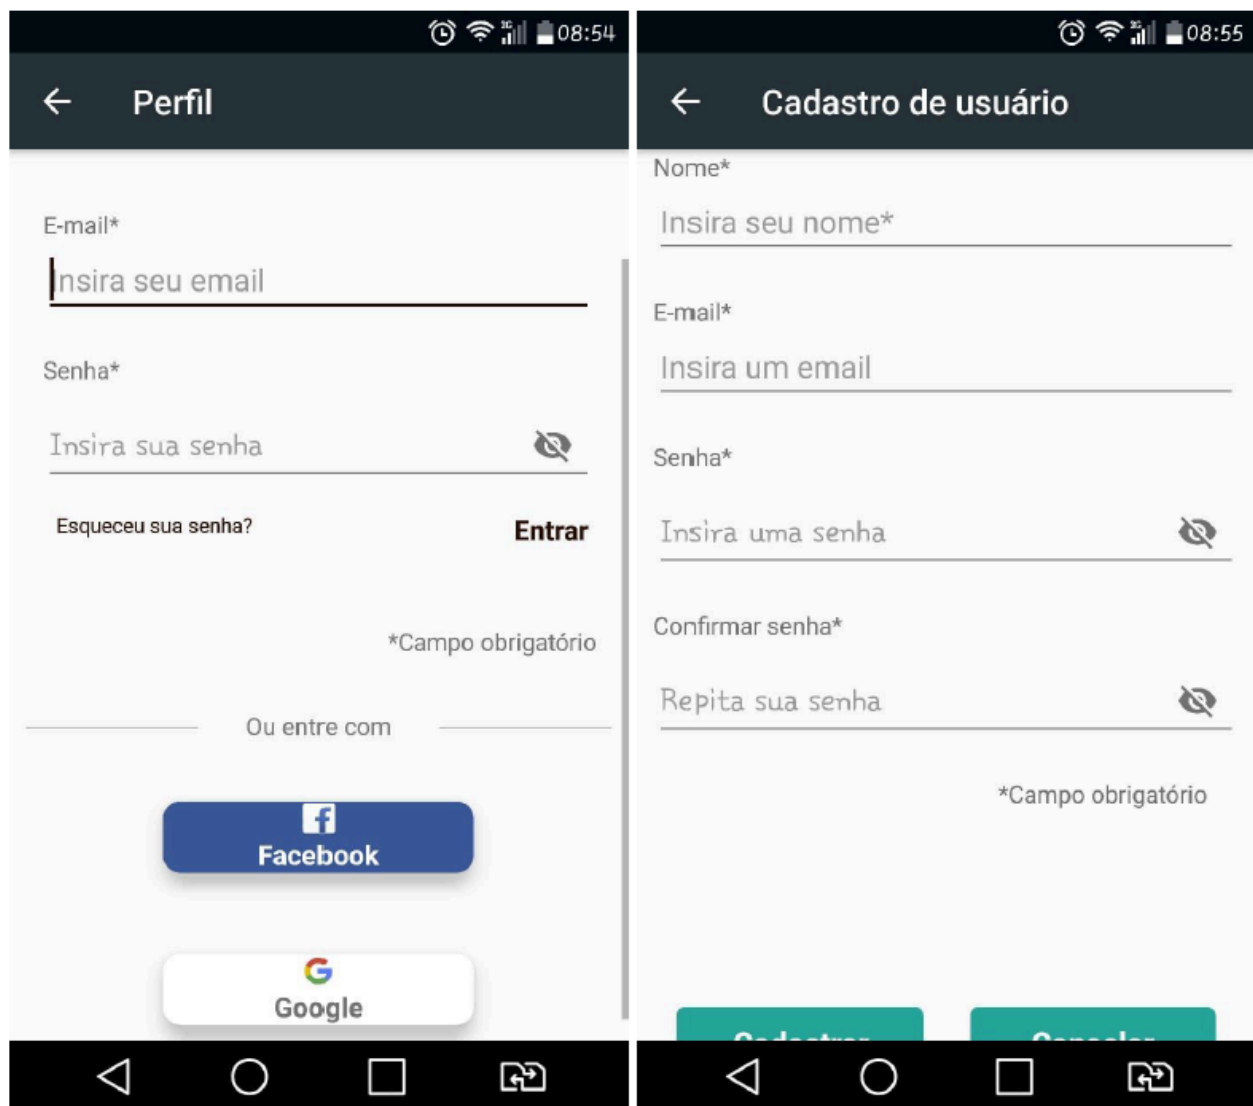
08:54

Perfil

E-mail*

Insira seu email

Senha*

Insira sua senha

Esqueceu sua senha?

Entrar

*Campo obrigatório

Ou entre com

Facebook

Google

08:55

Cadastro de usuário

Nome*

Insira seu nome*

E-mail*

Insira um email

Senha*

Insira uma senha

Confirmar senha*

Repita sua senha

*Campo obrigatório

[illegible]

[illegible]